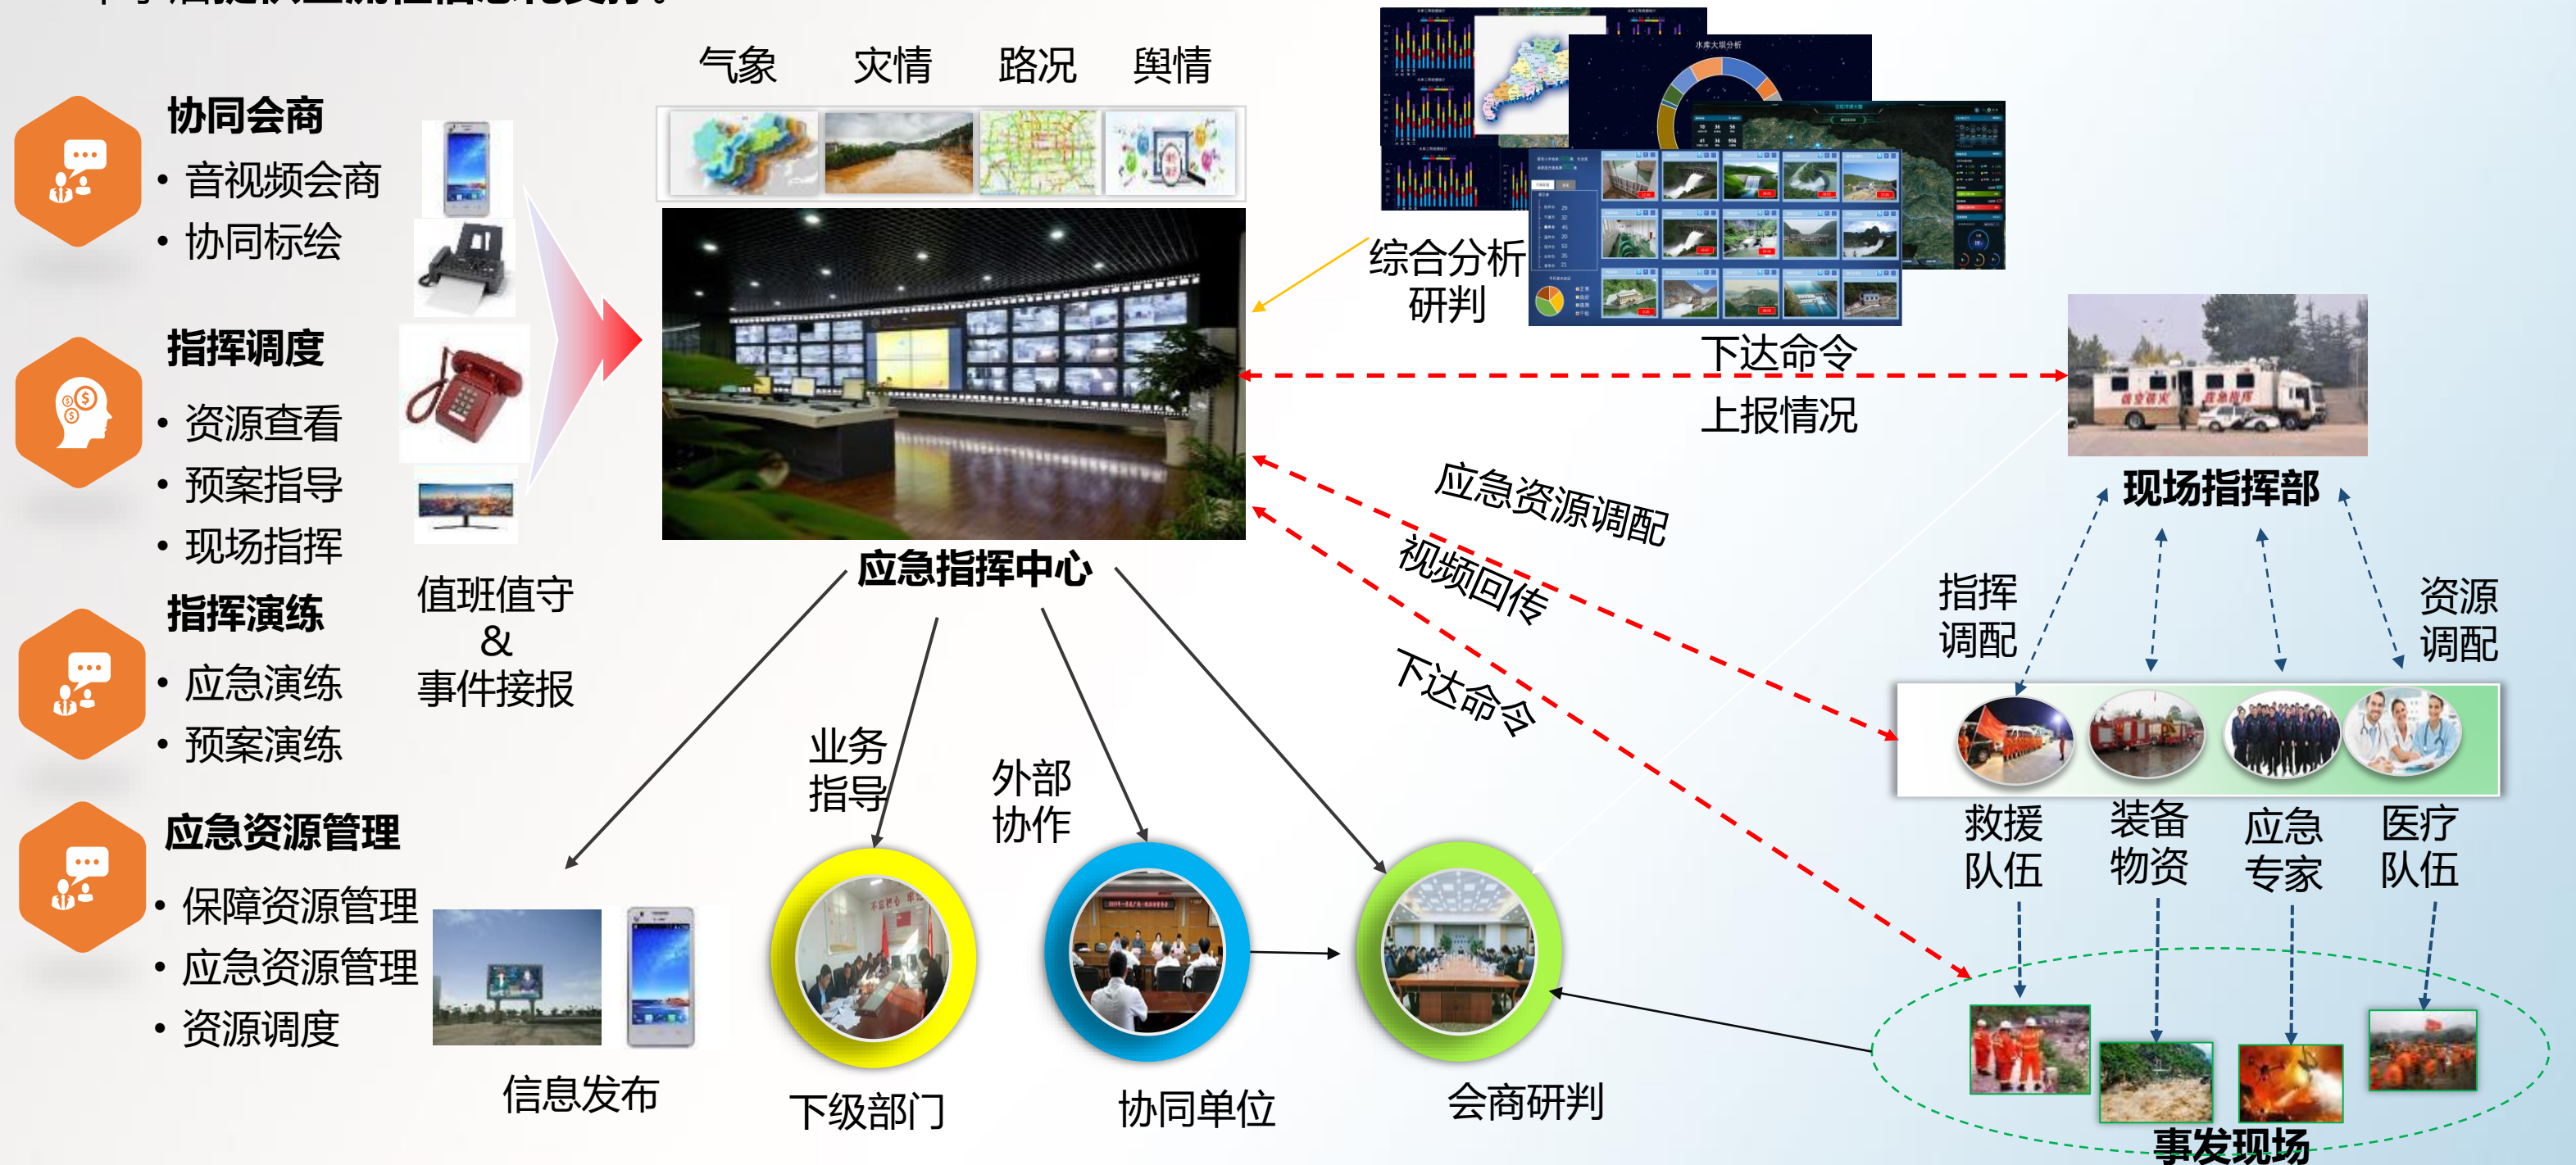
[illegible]

协同会商
• 音视频会商
• 协同标绘

指挥调度
• 资源查看
• 预案指导
• 现场指挥

指挥演练
• 应急演练
• 预案演练

应急资源管理
• 保障资源管理
• 应急资源管理
• 资源调度

值班值守
&
事件接报

气象 灾情 路况 舆情

应急指挥中心

综合分析
研判

下达命令

上报情况

现场指挥部

应急资源调配

视频回传

下达命令

指挥
调配

资源
调配

救援
队伍

装备
物资

应急
专家

医疗
队伍

事发现场

业务
指导

外部
协作

信息发布

下级部门

协同单位

会商研判